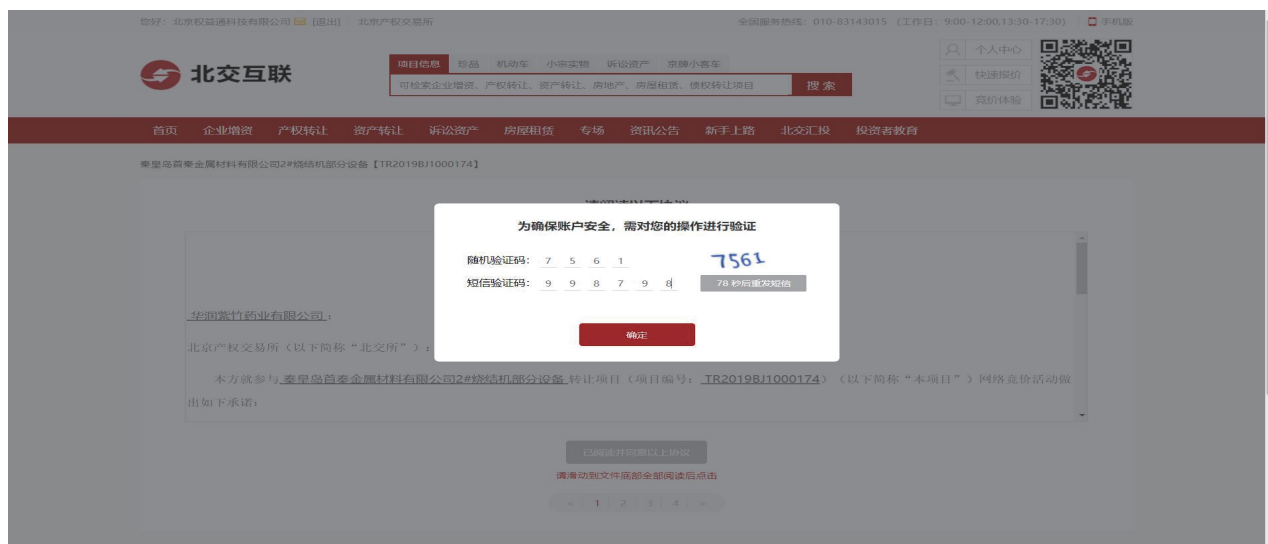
您好，北京权益通科技有限公司 [退出] 北京产权交易所

全国服务热线：010-83143015（工作日：9:00-12:00,13:30-17:30） 手机版

北交互联

项目信息 珍品 机动车 小宗实物 诉讼资产 京牌小客车

可检索企业增资、产权转让、资产转让、房地产、房屋租赁、债权转让项目

搜 索

个人中心

快速报价

竞价体验

首页 企业增资 产权转让 资产转让 诉讼资产 房屋租赁 专场 资讯公告 新手上路 北交汇投 投资者教育

秦皇岛首秦金属材料有限公司2#烧结机部分设备【TR2019BJ1000174】

请阅读以下协议

为确保账户安全，需对您的操作进行验证

随机验证码： 7 5 6 1

7561

短信验证码： 9 9 8 7 9 8

78 秒后重发短信

确定

华润紫竹药业有限公司：

北京产权交易所（以下简称“北交所”）：

本方就参与 秦皇岛首秦金属材料有限公司2#烧结机部分设备 转让项目（项目编号：TR2019BJ1000174）（以下简称“本项目”）网络竞价活动做出如下承诺：

已阅读并同意以上协议

请滑动到文件底部全部阅读后点击

« 1 2 3 4 »